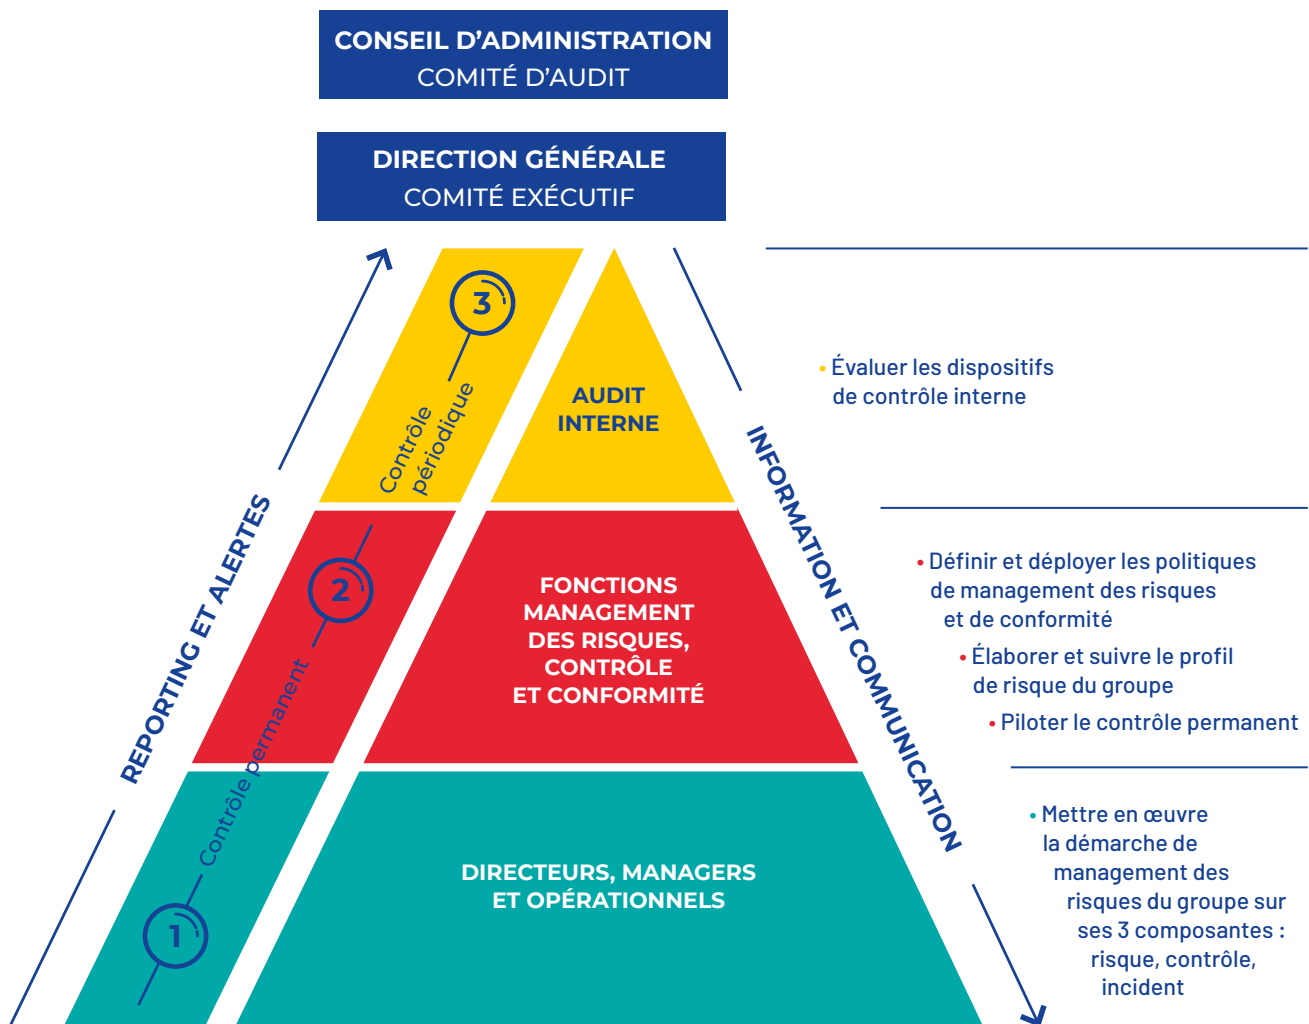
CONSEIL D'ADMINISTRATION
COMITÉ D'AUDIT

DIRECTION GÉNÉRALE
COMITÉ EXÉCUTIF

REPORTING ET ALERTES

3
Contrôle périodique

AUDIT INTERNE

2
Contrôle permanent

FONCTIONS MANAGEMENT DES RISQUES, CONTRÔLE ET CONFORMITÉ

1

DIRECTEURS, MANAGERS ET OPÉRATIONNELS

INFORMATION ET COMMUNICATION

• Évaluer les dispositifs de contrôle interne

• Définir et déployer les politiques de management des risques et de conformité
• Élaborer et suivre le profil de risque du groupe
• Piloter le contrôle permanent

• Mettre en œuvre la démarche de management des risques du groupe sur ses 3 composantes : risque, contrôle, incident